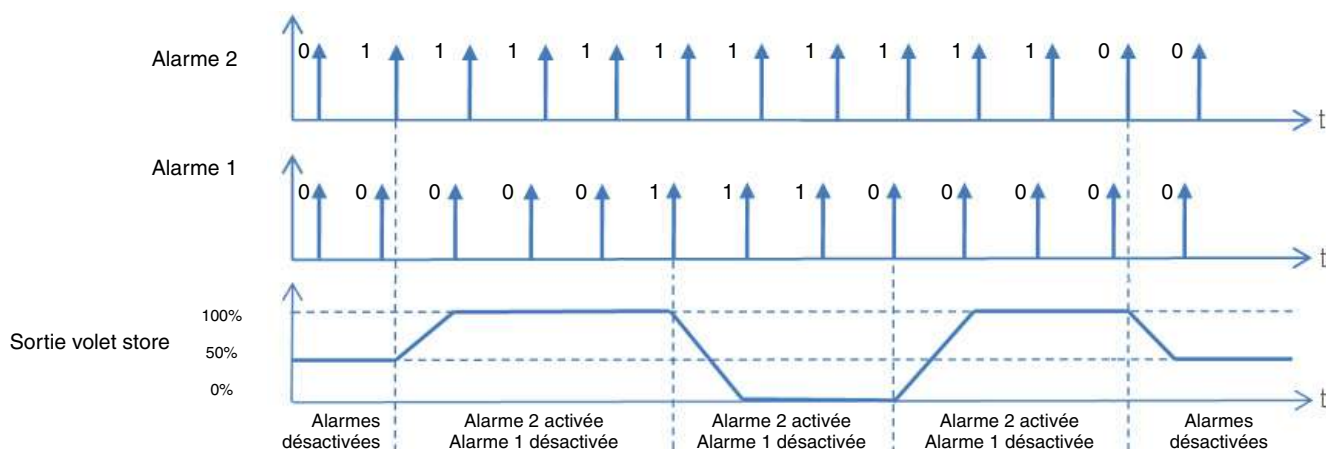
Alarme 2

0 1 1 1 1 1 1 1 1 1 1 0 0

t

Alarme 1

0 0 0 0 0 1 1 1 0 0 0 0 0

t

Sortie volet store

100%

50%

0%

t

Alarmes désactivées

Alarme 2 activée
Alarme 1 désactivée

Alarme 2 activée
Alarme 1 désactivée

Alarme 2 activée
Alarme 1 désactivée

Alarmes désactivées